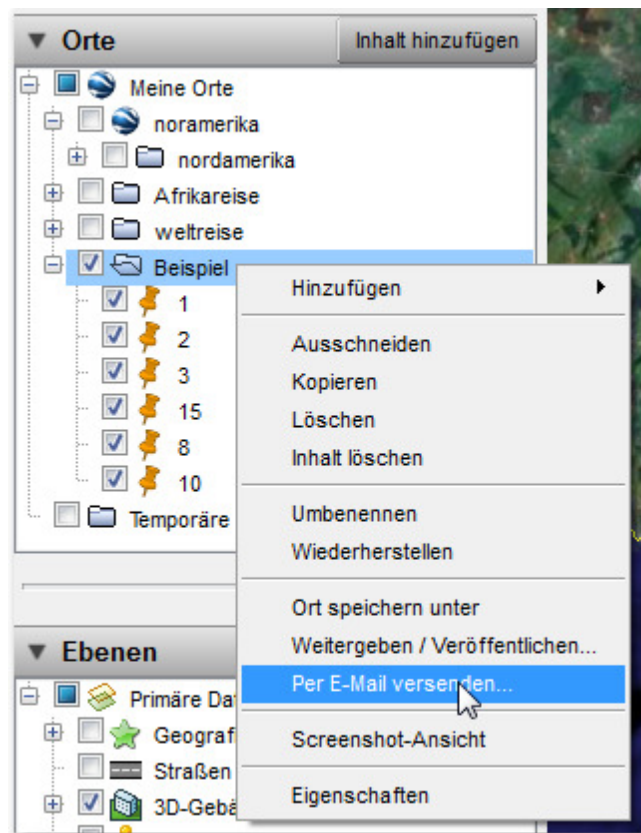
Orte
Inhalt hinzufügen
Meine Orte
noramerika
nordamerika
Afrikareise
weltreise
Beispiel
1
2
3
15
8
10
Temporäre

Hinzufügen
Ausschneiden
Kopieren
Löschen
Inhalt löschen
Umbenennen
Wiederherstellen
Ort speichern unter
Weitergeben / Veröffentlichen...
Per E-Mail versenden...
Screenshot-Ansicht
Eigenschaften

Ebenen
Primäre Dat
Geograf
Straßen
3D-Gebä